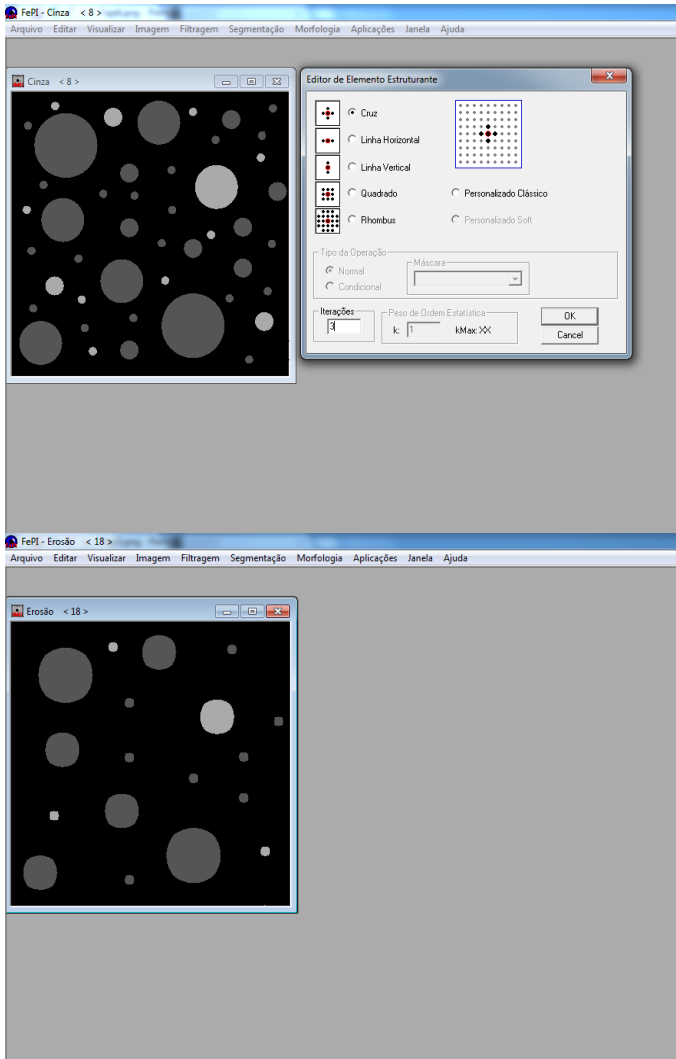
FePI - Cinza < 8 >
Arquivo Editar Visualizar Imagem Filtragem Segmentação Morfologia Aplicações Janela Ajuda

Cinza < 8 >

Editor de Elemento Estruturante

Cruz
Linha Horizontal
Linha Vertical
Quadrado
Personalizado Clássico
Rhombus
Personalizado Soft

Tipo da Operação
Normal
Condicional
Máscara

Iterações
3
Peso de Ordem Estatística
k: 1
kMax: XX
OK
Cancel

FePI - Erosão < 18 >
Arquivo Editar Visualizar Imagem Filtragem Segmentação Morfologia Aplicações Janela Ajuda

Erosão < 18 >